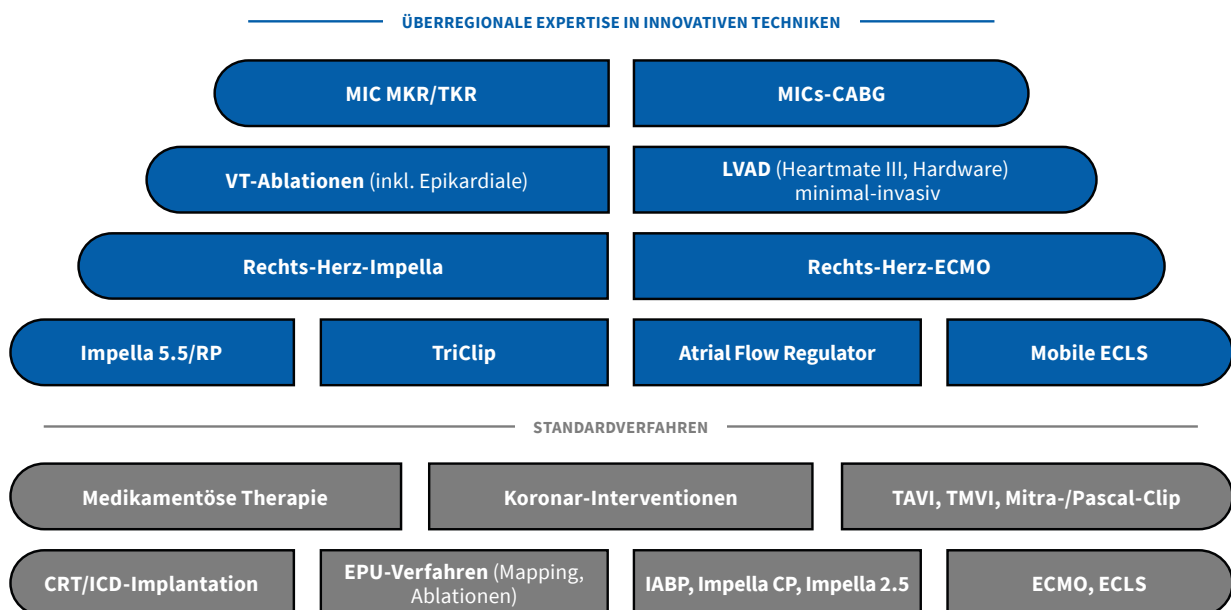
ÜBERREGIONALE EXPERTISE IN INNOVATIVEN TECHNIKEN

MIC MKR/TKR

MICs-CABG

VT-Ablationen (inkl. Epikardiale)

LVAD (Heartmate III, Hardware) minimal-invasiv

Rechts-Herz-Impella

Rechts-Herz-ECMO

Impella 5.5/RP

TriClip

Atrial Flow Regulator

Mobile ECLS

STANDARDVERFAHREN

Medikamentöse Therapie

Koronar-Interventionen

TAVI, TMVI, Mitra-/Pascal-Clip

CRT/ICD-Implantation

EPU-Verfahren (Mapping, Ablationen)

IABP, Impella CP, Impella 2.5

ECMO, ECLS